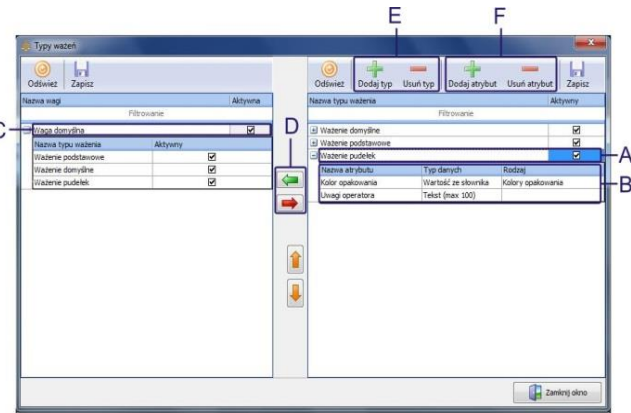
Typy ważeń

E F

Odśwież Zapisz

Nazwa wagi | Aktywna
Filtrowanie

C Waga domyślna

| Nazwa typu ważenia | Aktywny |
|---|---|
| Ważenie podstawowe | ☑ |
| Ważenie domyślne | ☑ |
| Ważenie pudełek | ☑ |

D

Odśwież Dodaj typ Usuń typ Dodaj atrybut Usuń atrybut Zapisz

Nazwa typu ważenia | Aktywny
Filtrowanie

Ważenie domyślne ☑
Ważenie podstawowe ☑
Ważenie pudełek ☑ A

| Nazwa atrybutu | Typ danych | Rodzaj |
|---|---|---|
| Kolor opakowania | Wartość ze słownika | Kolory opakowania |
| Uwagi operatora | Tekst (max 100) | |

B

Zamknij okno